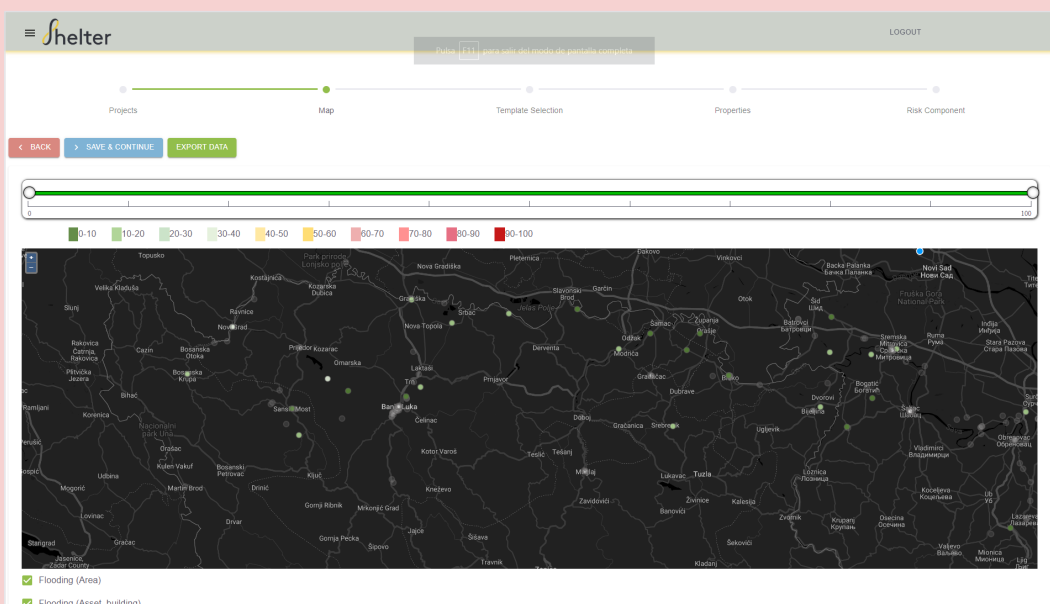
Shelter

LOGOUT

Pulsa F11 para salir del modo de pantalla completa

Projects
Map
Template Selection
Properties
Risk Component

BACK
SAVE & CONTINUE
EXPORT DATA

0
100

0-10
10-20
20-30
30-40
40-50
50-60
60-70
70-80
80-90
90-100

+
−

Topusko
Kostajnica
Park prirode Lonjsko polje
Kozarska Dubica
Nova Gradiška
Pleternica
Đakovo
Vinkovci
Bačka Palanka
Бачка Паланка
Novi Sad
Нови Сад
Velika Kladuša
Gradiška
Srbac
Slavonski Brod
Garčin
Otok
Šid
Шид
Fruška Gora National Park
Slunj
Ravnice
Novi Grad
Nova Topola
Jelas Polje
Županja
Batrovci
Батровци
Inđija
Инђија
Rakovica
Čatrnja, Rakovica
Cazin
Bosanska Otoka
Prijedor
Kozarac
Omarska
Derventa
Šamac
Odžak
Orašje
Sremska Mitrovica
Сремска Митровица
Ruma
Рума
Stara Pazova
Стара Пазова
Plitvička Jezera
Bosanska Krupa
Laktaši
Prnjavor
Modriča
Gradačac
Brčko
Bogatić
Богатић
Ramljani
Bihać
Sanski Most
Banja Luka
Čelinac
Dubrave
Dvorovi
Šabac
Korenica
Nacionalni park Una
Doboj
Gračanica
Srebrenik
Bijeljina
Ugljevik
Vladimirci
Владимирци
Obrenovac
Обреновац
Orašac
Teslić
Tešanj
Kotor Varoš
Kulen Vakuf
Bosanski Petrovac
Ključ
Maglaj
Lukavac
Tuzla
Loznica
Лозница
Udbina
Mogorić
Martin Brod
Drinić
Knežev
Zavidovići
Živinice
Kalesija
Koceljeva
Коцељева
Lovinac
Gornji Ribnik
Mrkonjić Grad
Banovići
Zvornik
Krupanj
Крупањ
Osecina
Осечина
Drvar
Jajce
Lazarevac
Лазаревац
Gračac
Gornja Pecka
Šipovo
Šekovići
Valjevo
Ваљево
Mionica
Мионица
Starigrad
Jasenice
Zadar County
Travnik
Šišava
Kladanj

Flooding (Area)
Flooding (Asset_building)